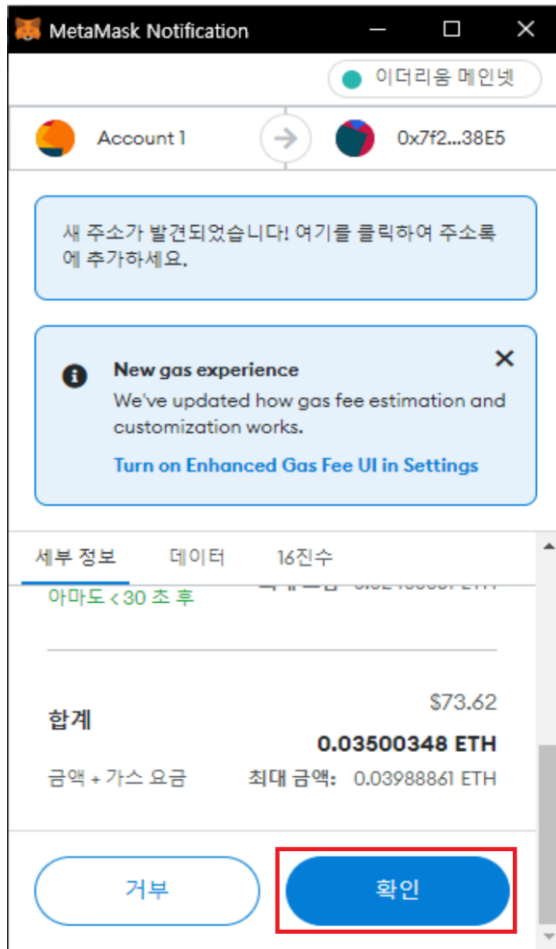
MetaMask Notification

이더리움 메인넷

Account 1

0x7f2...38E5

새 주소가 발견되었습니다! 여기를 클릭하여 주소록에 추가하세요.

New gas experience

We've updated how gas fee estimation and customization works.

Turn on Enhanced Gas Fee UI in Settings

세부 정보 데이터 16진수

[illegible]

아마도 < 30 초 후

합계

$73.62

0.03500348 ETH

금액 + 가스 요금

최대 금액: 0.03988861 ETH

거부

확인